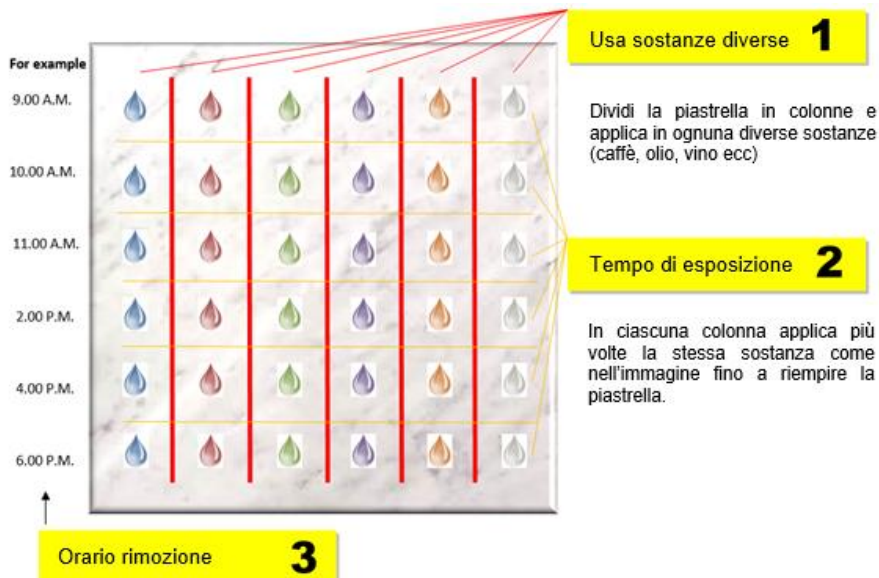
For example

9.00 A.M.

10.00 A.M.

11.00 A.M.

2.00 P.M.

4.00 P.M.

6.00 P.M.

Usa sostanze diverse 1

Dividi la piastrella in colonne e applica in ognuna diverse sostanze (caffè, olio, vino ecc)

Tempo di esposizione 2

In ciascuna colonna applica più volte la stessa sostanza come nell'immagine fino a riempire la piastrella.

Orario rimozione 3